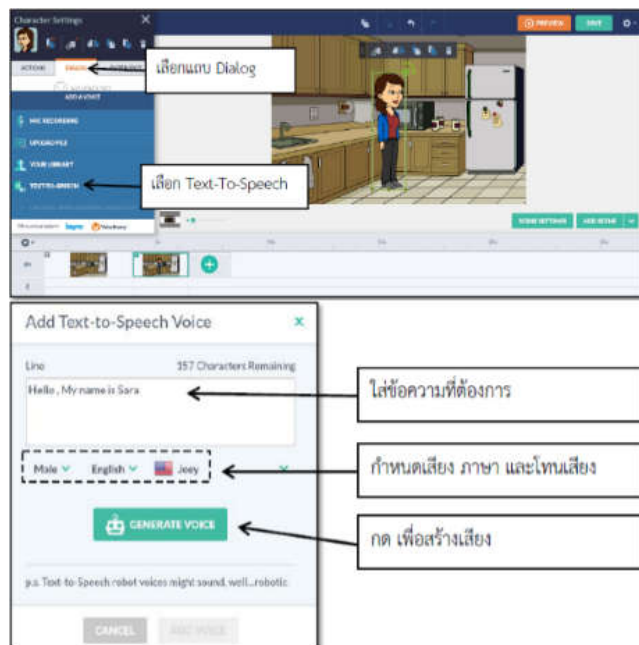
Character Settings

ACTIONS

DIALOG

ADD A VOICE

MIC RECORDING

UPLOAD FILE

YOUR LIBRARY

TEXT-TO-SPEECH

เลือกแถบ Dialog

เลือก Text-To-Speech

PREVIEW

SAVE

SCENE SETTINGS

ADD SCENE

Add Text-to-Speech Voice

Line

357 Characters Remaining

Hello , My name is Sara

Male

English

Joey

GENERATE VOICE

p.s. Text-to-Speech robot voices might sound, well...robotic

CANCEL

ADD VOICE

ใส่ข้อความที่ต้องการ

กำหนดเสียง ภาษา และโทนเสียง

กด เพื่อสร้างเสียง